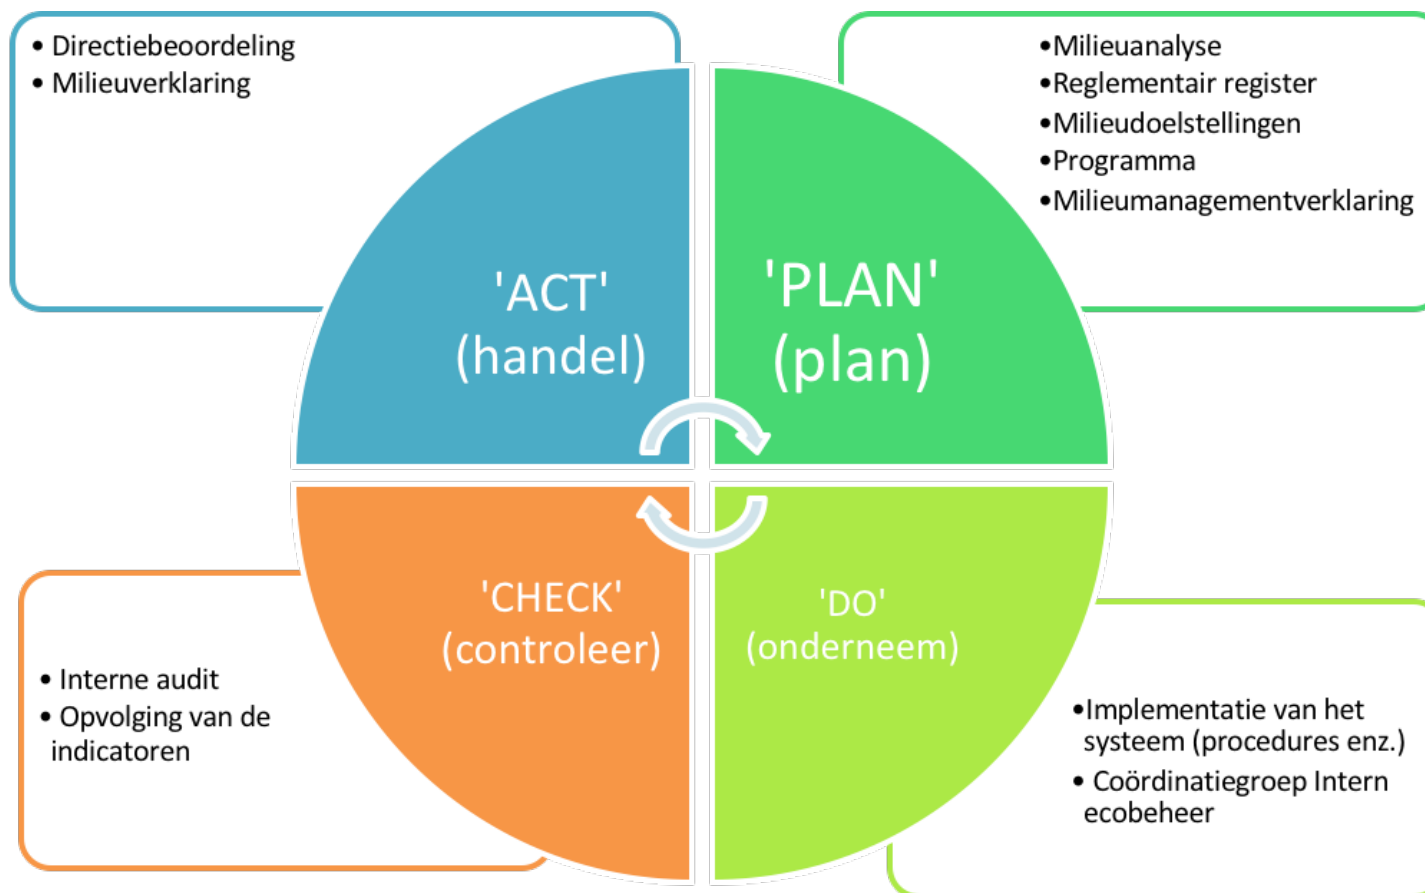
• Directiebeoordeling
• Milieuverklaring

•Milieuanalyse
•Reglementair register
•Milieudoelstellingen
•Programma
•Milieumanagementverklaring

'ACT'
(handel)

'PLAN'
(plan)

'CHECK'
(controleer)

'DO'
(onderneem)

• Interne audit
• Opvolging van de indicatoren

•Implementatie van het systeem (procedures enz.)
• Coördinatiegroep Intern ecobeheer